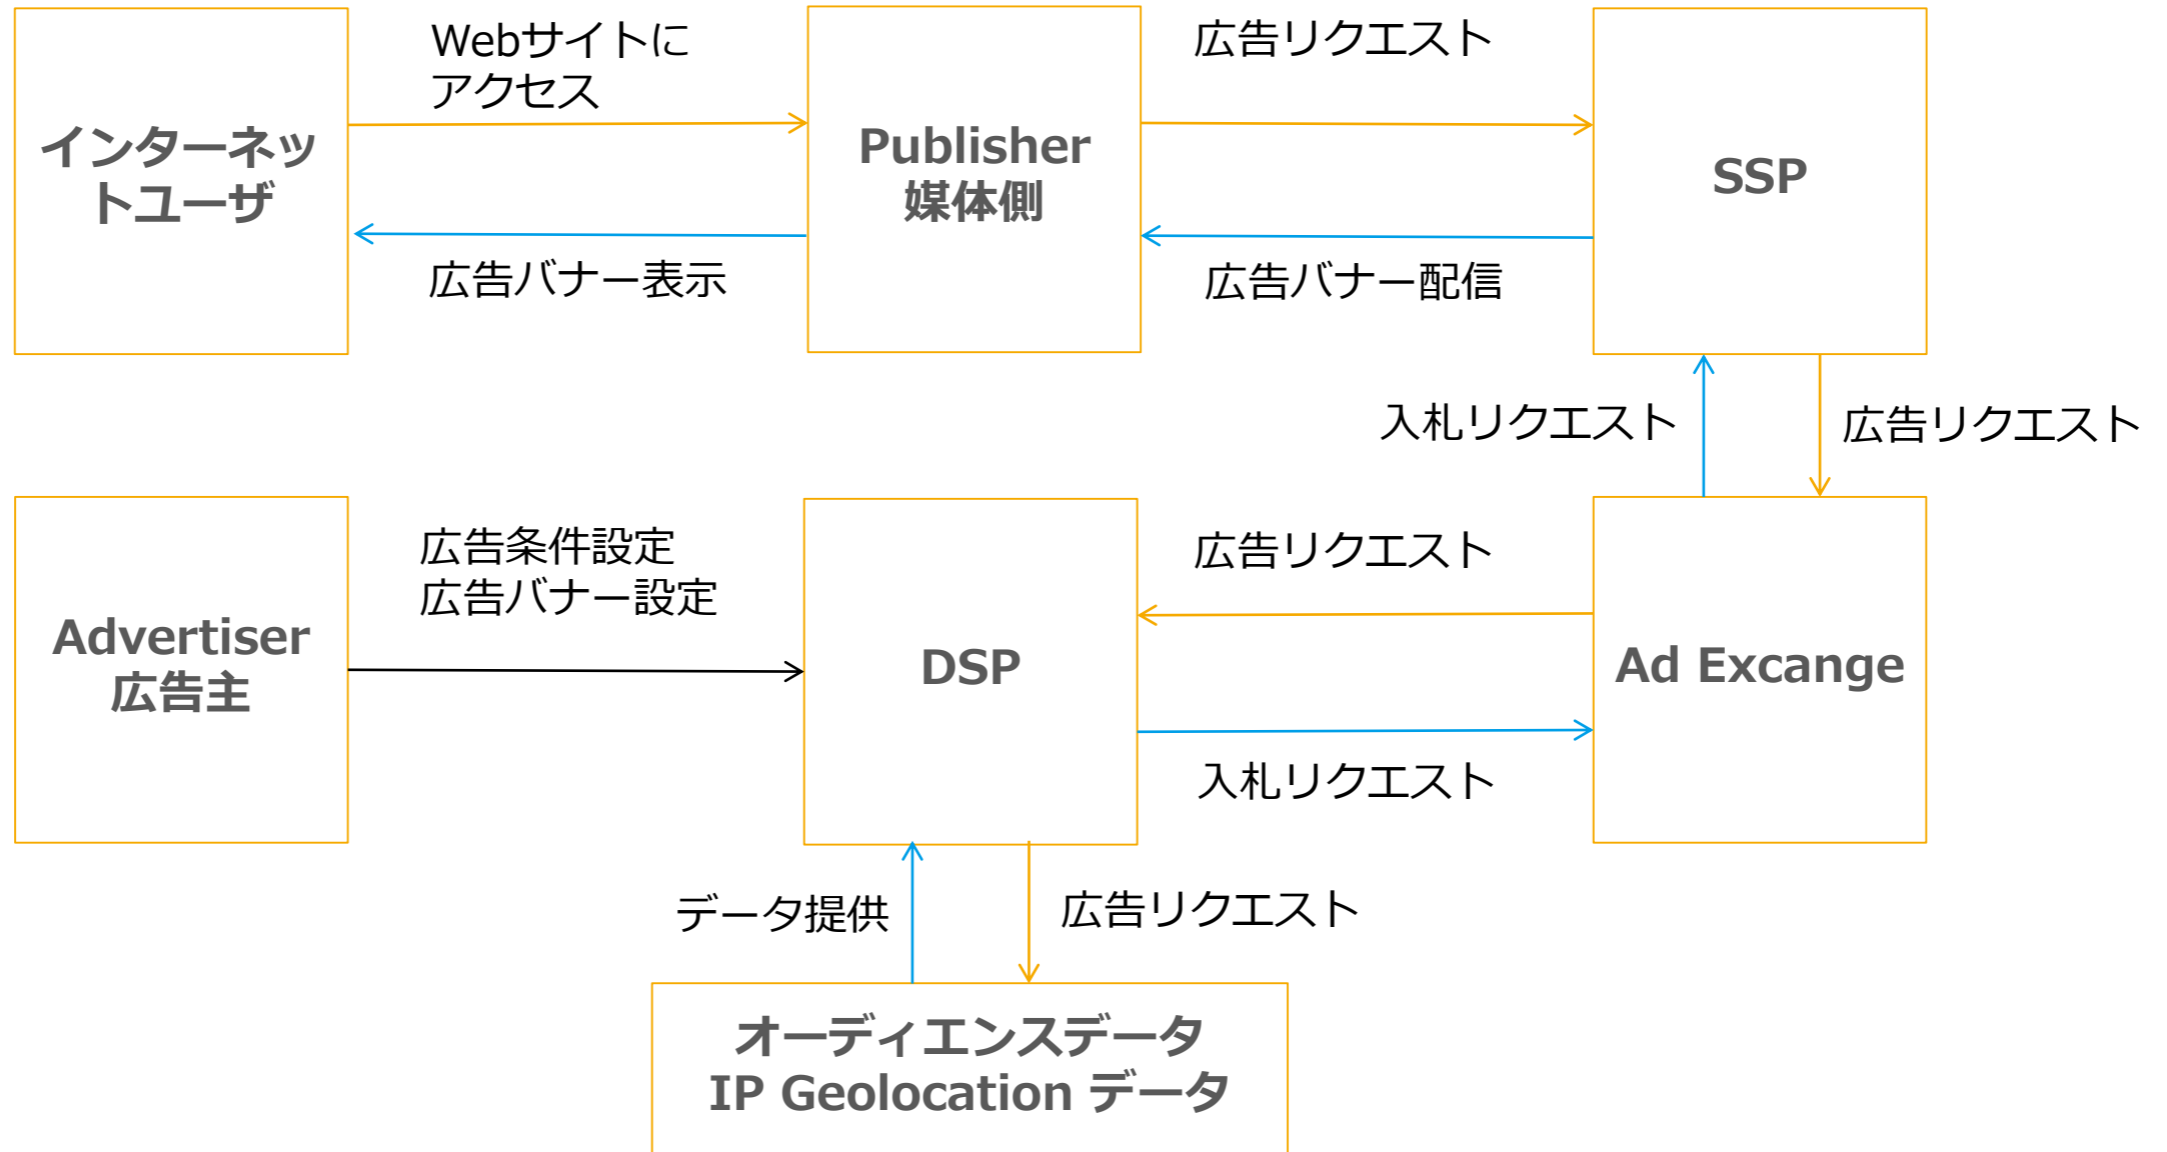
インターネットユーザ

Webサイトにアクセス

広告バナー表示

Publisher
媒体側

広告リクエスト

広告バナー配信

SSP

入札リクエスト

広告リクエスト

Advertiser
広告主

広告条件設定
広告バナー設定

DSP

広告リクエスト

入札リクエスト

Ad Excange

データ提供

広告リクエスト

オーディエンスデータ
IP Geolocation データ